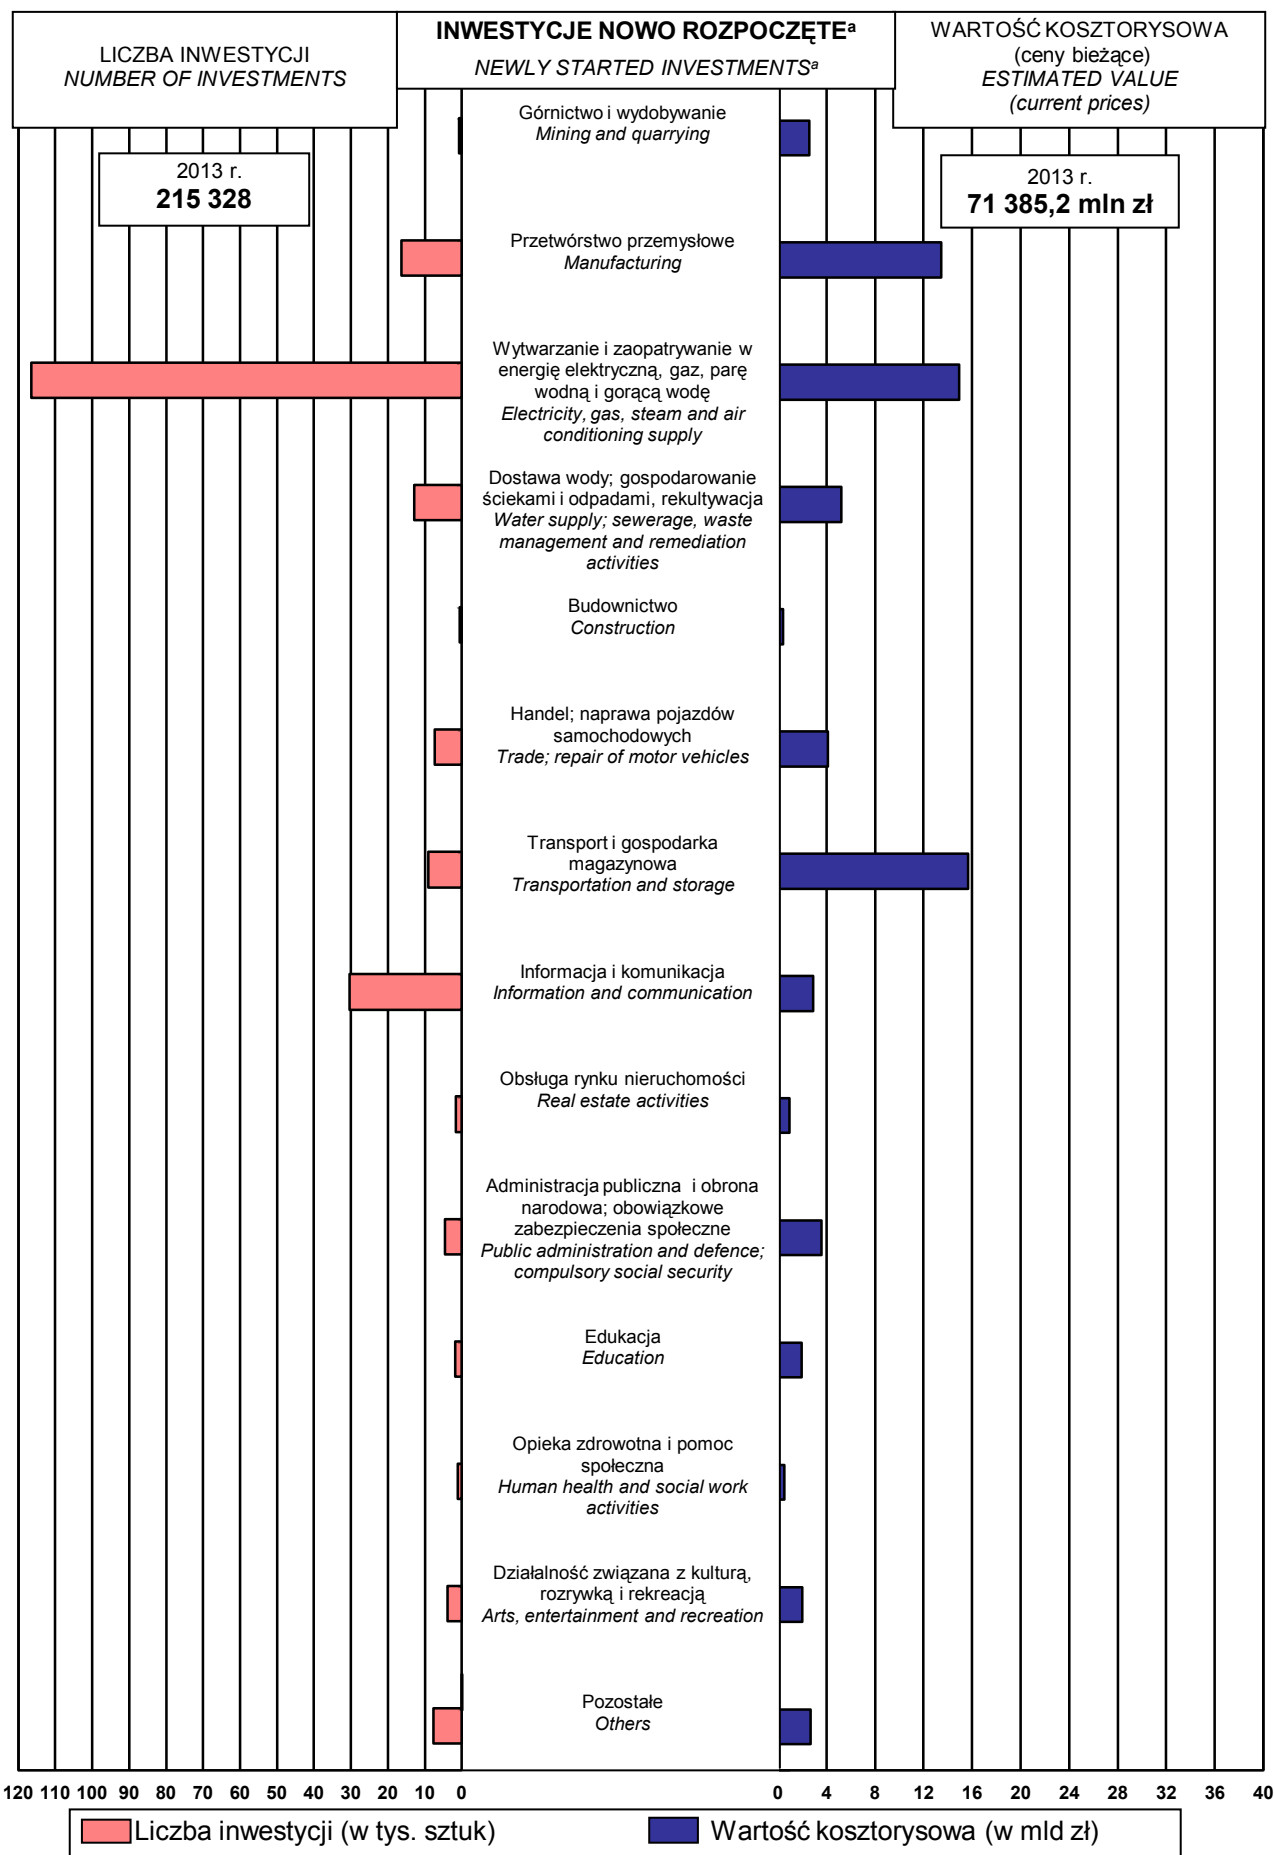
LICZBA INWESTYCJI
NUMBER OF INVESTMENTS

INWESTYCJE NOWO ROZPOCZĘTE$^a$
NEWLY STARTED INVESTMENTS$^a$

WARTOŚĆ KOSZTORYSOWA
(ceny bieżące)
ESTIMATED VALUE
(current prices)

2013 r.
215 328

2013 r.
71 385,2 mln zł

Górnictwo i wydobywanie
Mining and quarrying

Przetwórstwo przemysłowe
Manufacturing

Wytwarzanie i zaopatrywanie w energię elektryczną, gaz, parę wodną i gorącą wodę
Electricity, gas, steam and air conditioning supply

Dostawa wody; gospodarowanie ściekami i odpadami, rekultywacja
Water supply; sewerage, waste management and remediation activities

Budownictwo
Construction

Handel; naprawa pojazdów samochodowych
Trade; repair of motor vehicles

Transport i gospodarka magazynowa
Transportation and storage

Informacja i komunikacja
Information and communication

Obsługa rynku nieruchomości
Real estate activities

Administracja publiczna i obrona narodowa; obowiązkowe zabezpieczenia społeczne
Public administration and defence; compulsory social security

Edukacja
Education

Opieka zdrowotna i pomoc społeczna
Human health and social work activities

Działalność związana z kulturą, rozrywką i rekreacją
Arts, entertainment and recreation

Pozostałe
Others

120 110 100 90 80 70 60 50 40 30 20 10 0

0 4 8 12 16 20 24 28 32 36 40

Liczba inwestycji (w tys. sztuk)
Wartość kosztorysowa (w mld zł)